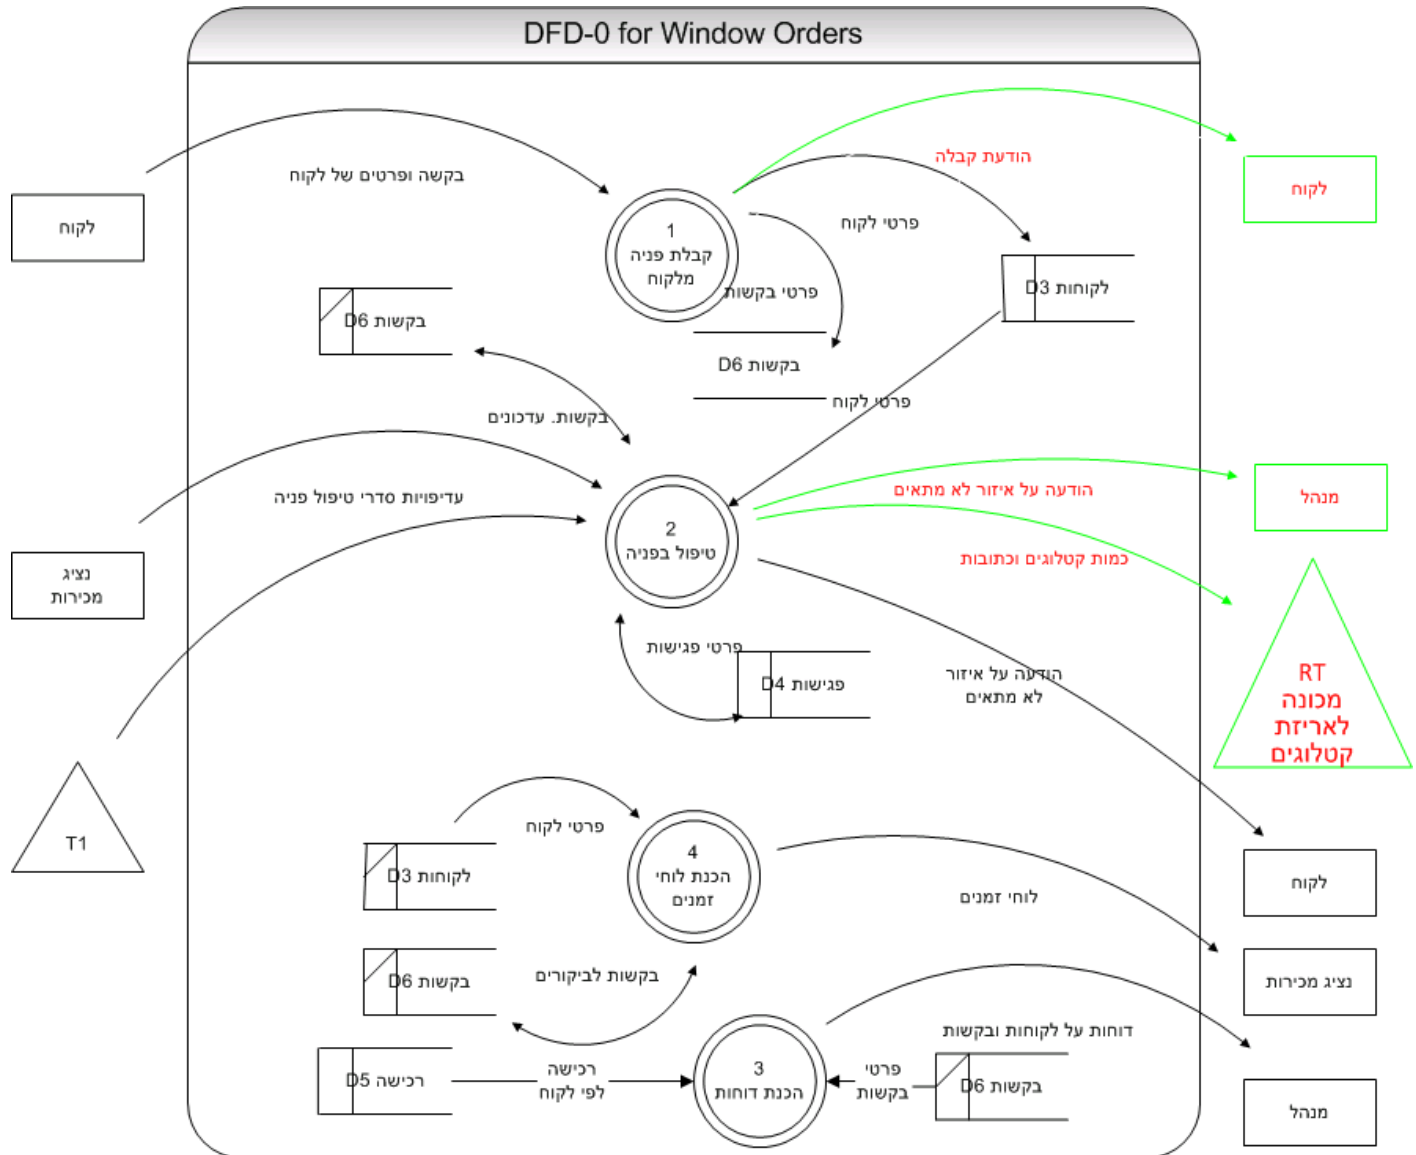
DFD-0 for Window Orders

לקוח

בקשה ופרטים של לקוח

1
קבלת פניה
מלקוח

הודעת קבלה

לקוח

פרטי לקוח

D3 לקוחות

D6 בקשות

פרטי בקשות

D6 בקשות

בקשות. עדכונים

פרטי לקוח

עדיפויות סדרי טיפול פניה

נציג
מכירות

2
טיפול בפניה

הודעה על איזור לא מתאים

מנהל

כמות קטלוגים וכתובות

RT
מכונה
לאריזת
קטלוגים

פרטי פגישות

D4 פגישות

הודעה על איזור
לא מתאים

T1

פרטי לקוח

4
הכנת לוחי
זמנים

D3 לקוחות

לוחי זמנים

לקוח

D6 בקשות

בקשות לביקורים

נציג מכירות

דוחות על לקוחות ובקשות

D5 רכישה

רכישה
לפי לקוח

3
הכנת דוחות

פרטי
בקשות

D6 בקשות

מנהל